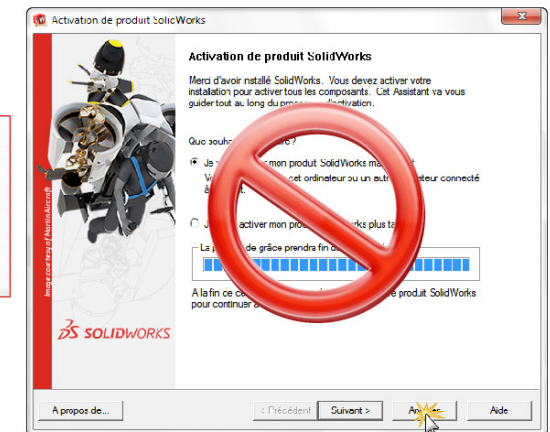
Activation de produit SolidWorks

Activation de produit SolidWorks

Merci d'avoir installé SolidWorks. Vous devez activer votre installation pour activer tous les composants. Cet Assistant va vous guider tout au long du pro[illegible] activation.

Que souha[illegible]e ?

Je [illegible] mon produit SolidWorks ma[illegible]

V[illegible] cet ordinateur ou un autr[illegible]ateur connecté à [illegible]

J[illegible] activer mon pro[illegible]orks plus ta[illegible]

La p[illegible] de grâce prendra fin d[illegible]

A la fin ce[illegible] produit SolidWorks pour continuer a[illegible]

Image courtesy of Martin Aircraft

SOLIDWORKS

A propos de...

< Précédent

Suivant >

An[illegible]

Aide